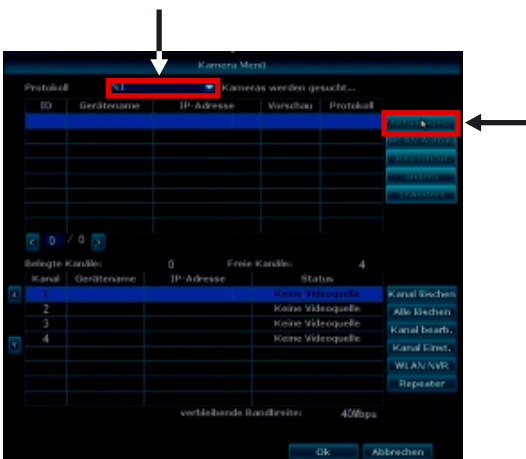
Kamera Menü

Protokoll S1 Kameras werden gesucht...

| ID | Gerätename | IP-Adresse | Vorschau | Protokoll |
|---|---|---|---|---|

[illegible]
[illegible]
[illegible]
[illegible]
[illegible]

0 / 0

Belegte Kanäle: 0 Freie Kanäle: 4

| Kanal | Gerätename | IP-Adresse | Status |
|---|---|---|---|
| 1 | | | Keine Videoquelle |
| 2 | | | Keine Videoquelle |
| 3 | | | Keine Videoquelle |
| 4 | | | Keine Videoquelle |

Kanal löschen
Alle löschen
Kanal bearb.
Kanal Einst.
WLAN NVR
Repeater

verbleibende Bandbreite: 40Mbps

Ok Abbrechen